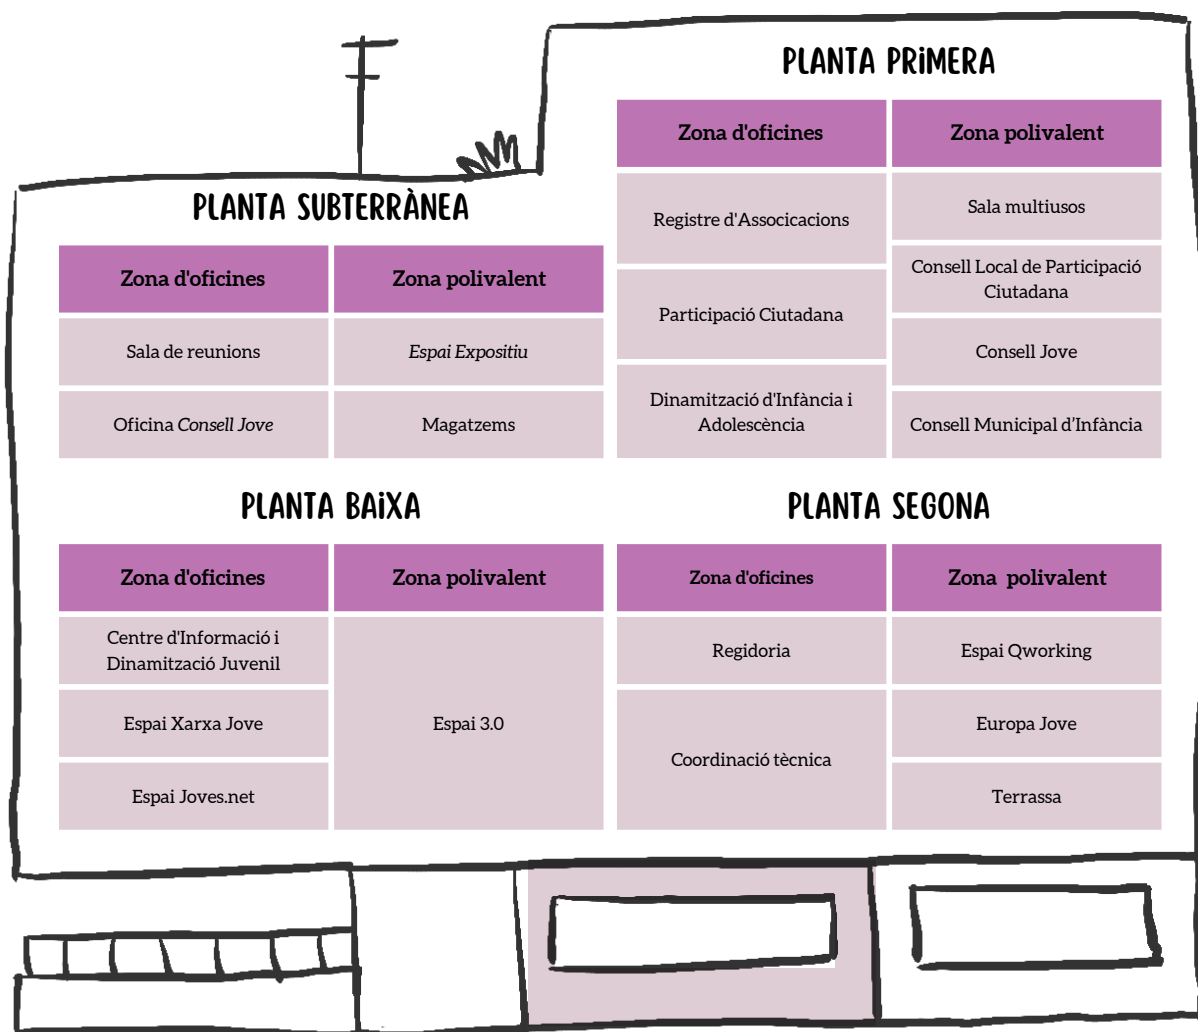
PLANTA PRIMERA

| Zona d'oficines | Zona polivalent |
|---|---|
| Registre d'Associcacions | Sala multiusos |
| | Consell Local de Participació Ciutadana |
| Participació Ciutadana | Consell Jove |
| Dinamització d'Infància i Adolescència | Consell Municipal d'Infància |

PLANTA SUBTERRÀNEA

| Zona d'oficines | Zona polivalent |
|---|---|
| Sala de reunions | *Espai Expositiu* |
| Oficina *Consell Jove* | Magatzems |

PLANTA BAIXA

| Zona d'oficines | Zona polivalent |
|---|---|
| Centre d'Informació i Dinamització Juvenil | Espai 3.0 |
| Espai Xarxa Jove | |
| Espai Joves.net | |

PLANTA SEGONA

| Zona d'oficines | Zona polivalent |
|---|---|
| Regidoria | Espai Qworking |
| Coordinació tècnica | Europa Jove |
| | Terrassa |